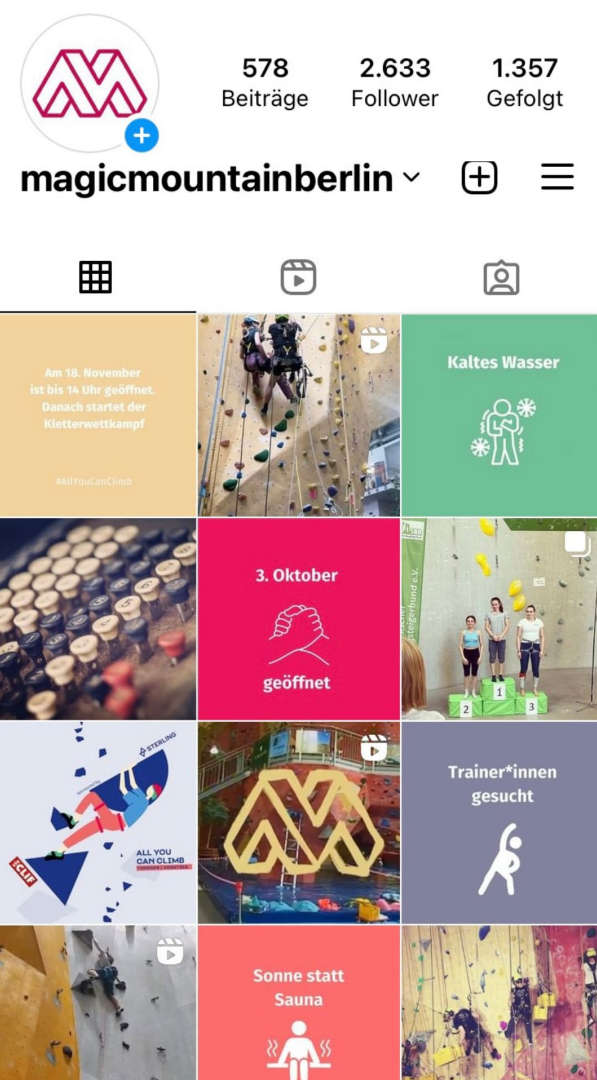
578
Beiträge

2.633
Follower

1.357
Gefolgt

magicmountainberlin

Am 18. November ist bis 14 Uhr geöffnet. Danach startet der Kletterwettkampf

#AllYouCanClimb

Kaltes Wasser

3. Oktober

geöffnet

steigerbund e.V.

1

2

3

STERLING

ALL YOU CAN CLIMB

CLIF

Trainer*innen gesucht

Sonne statt Sauna